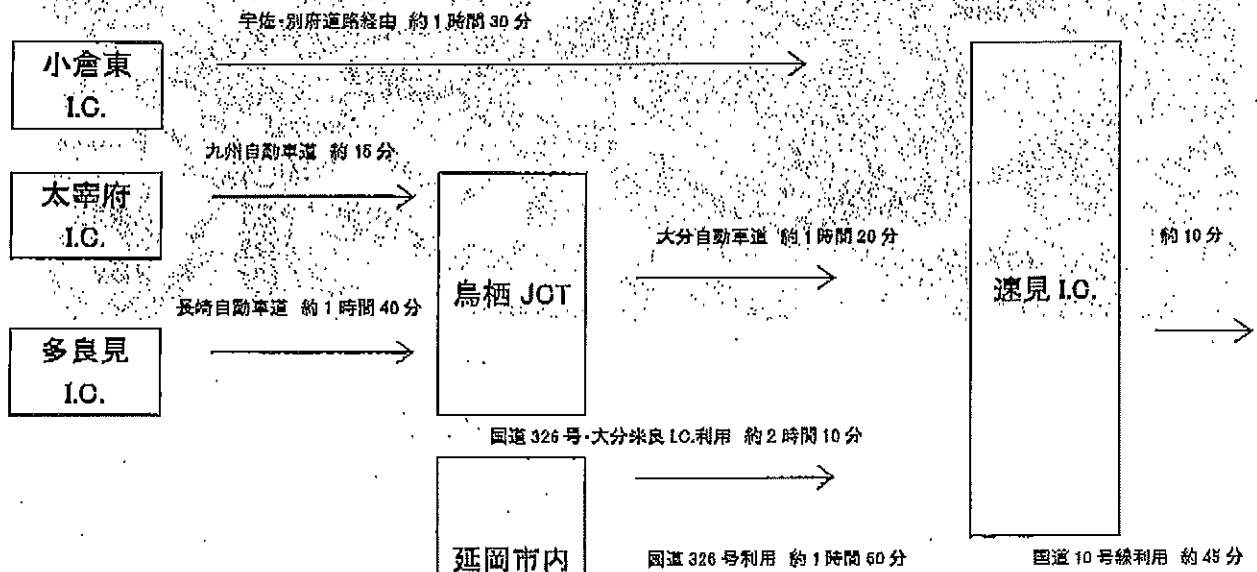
宇佐・別府道路経由 約1時間30分

小倉東
I.C.

九州自動車道 約15分

太宰府
I.C.

大分自動車道 約1時間20分

約10分

長崎自動車道 約1時間40分

鳥栖 JCT

速見 I.C.

多良見
I.C.

国道326号・大分米良I.C.利用 約2時間10分

延岡市内

国道326号利用 約1時間50分

国道10号線利用 約45分